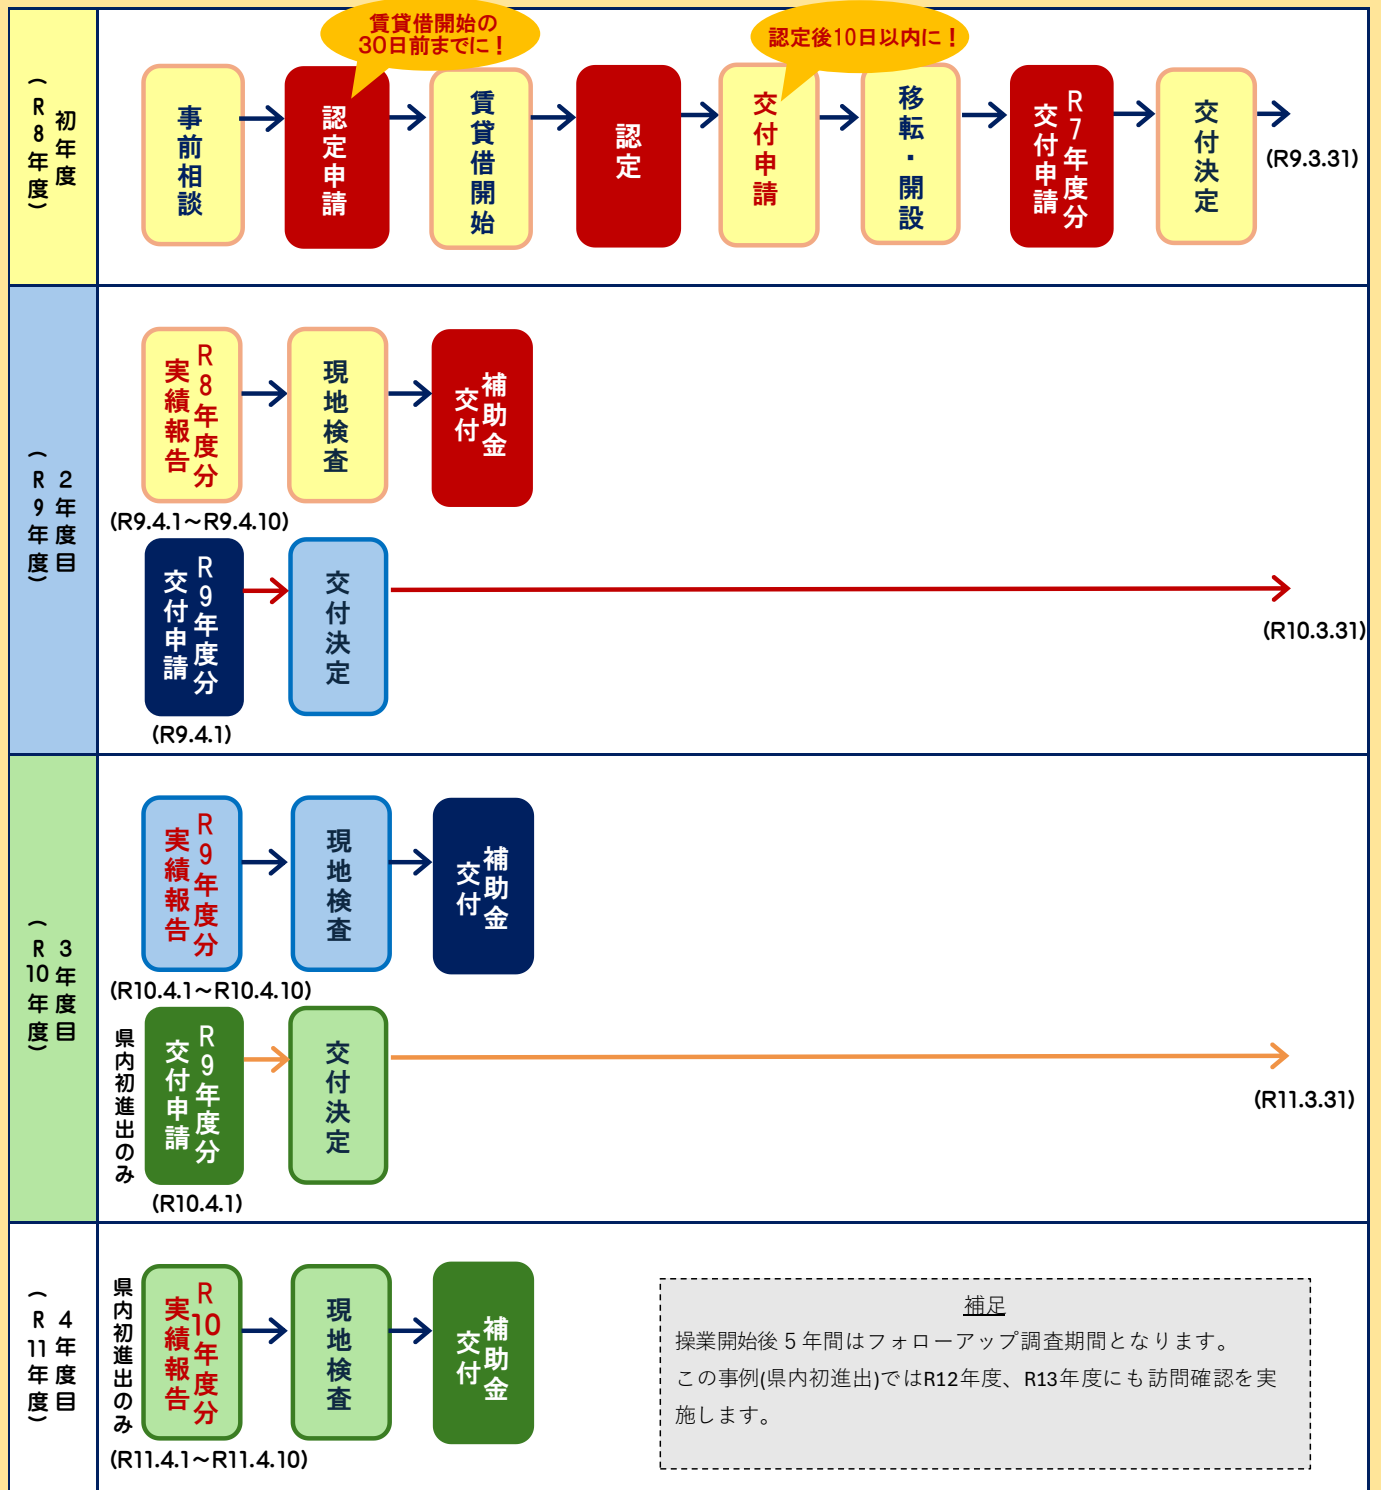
初年度（R8年度）

事前相談
賃貸借開始の30日前までに！
認定申請
賃貸借開始
認定
認定後10日以内に！
交付申請
移転・開設
R7年度分交付申請
交付決定
(R9.3.31)

2年度目（R9年度）

R8年度分実績報告
現地検査
補助金交付
(R9.4.1～R9.4.10)
R9年度分交付申請
交付決定
(R10.3.31)
(R9.4.1)

3年度目（R10年度）

R9年度分実績報告
現地検査
補助金交付
(R10.4.1～R10.4.10)
県内初進出のみ
R9年度分交付申請
交付決定
(R11.3.31)
(R10.4.1)

4年度目（R11年度）

県内初進出のみ
R10年度分実績報告
現地検査
補助金交付
(R11.4.1～R11.4.10)

補足
操業開始後５年間はフォローアップ調査期間となります。
この事例(県内初進出)ではR12年度、R13年度にも訪問確認を実施します。